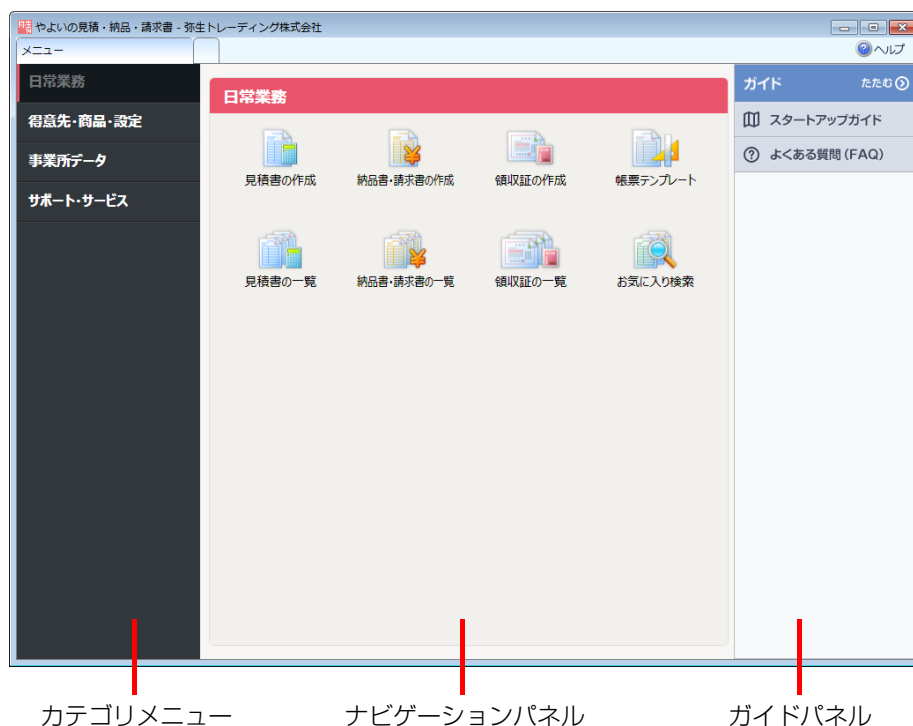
やよいの見積・納品・請求書 - 弥生トレーディング株式会社

メニュー

ヘルプ

日常業務

得意先・商品・設定

事業所データ

サポート・サービス

日常業務

見積書の作成

納品書・請求書の作成

領収証の作成

帳票テンプレート

見積書の一覧

納品書・請求書の一覧

領収証の一覧

お気に入り検索

ガイド

たたむ

スタートアップガイド

よくある質問（FAQ）

カテゴリメニュー

ナビゲーションパネル

ガイドパネル